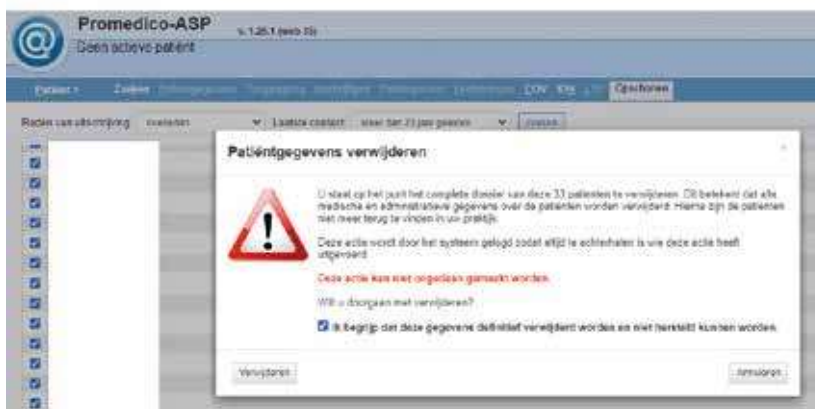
Promedico-ASP v.1.26.1 (web 15)
Geen actieve patiënt

Patiënt ▾ Zoeken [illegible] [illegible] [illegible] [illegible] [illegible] CDV Kiki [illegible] Opschonen

Reden van uitschrijving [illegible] Laatste contact meer dan 23 jaar geleden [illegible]

Patiëntgegevens verwijderen

U staat op het punt het complete dossier van deze 33 patiënten te verwijderen. Dit betekent dat alle medische en administratieve gegevens over de patiënten worden verwijderd. Hierna zijn de patiënten niet meer terug te vinden in uw praktijk.

Deze actie wordt door het systeem gelogd zodat altijd te achterhalen is wie deze actie heeft uitgevoerd.

Deze actie kan niet ongedaan gemaakt worden.

Wilt u doorgaan met verwijderen?

Ik begrijp dat deze gegevens definitief verwijderd worden en niet hersteld kunnen worden.

Verwijderen

Annuleren